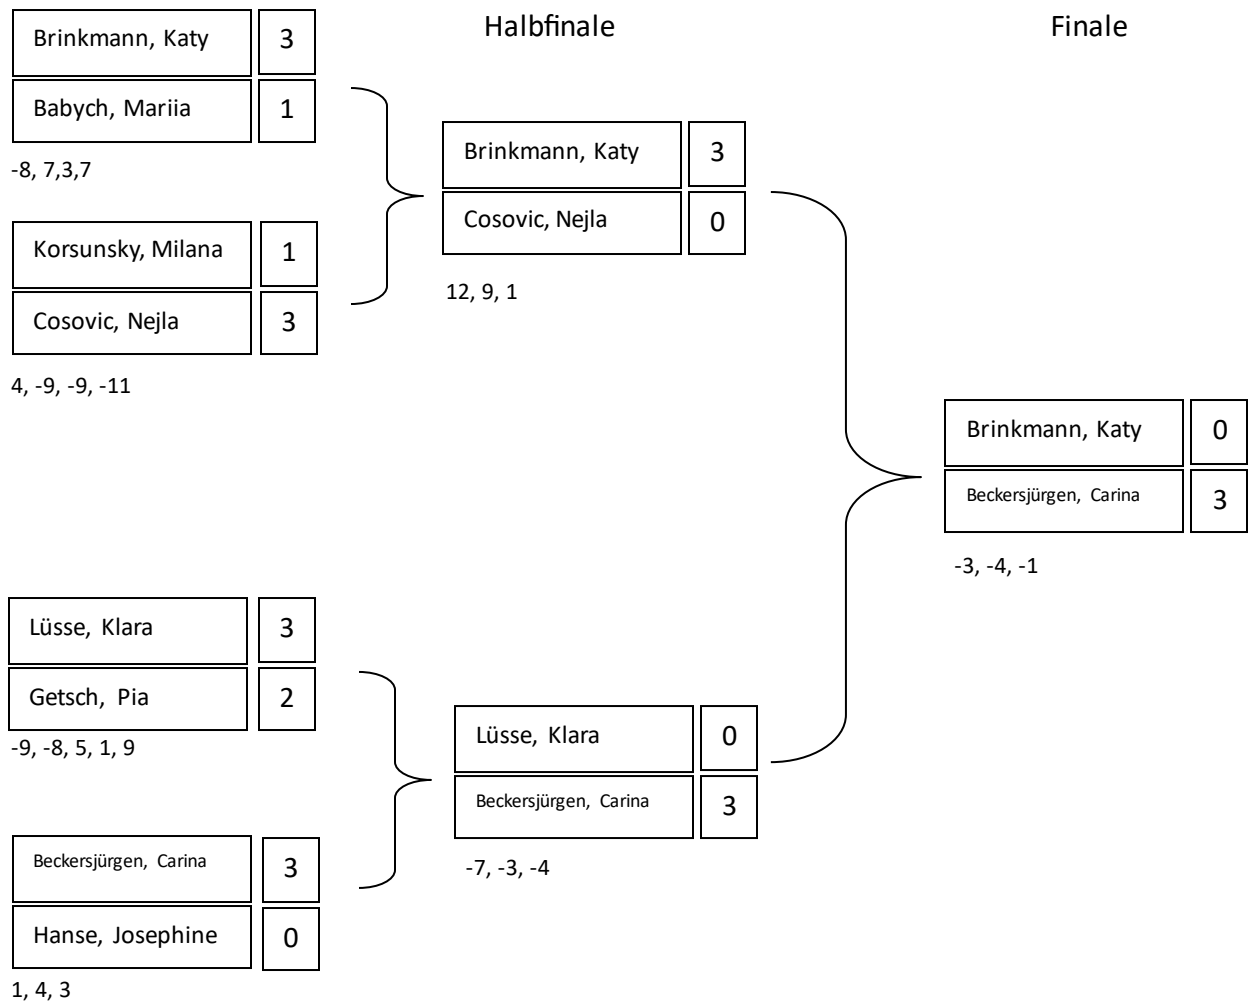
Halbfinale

Finale

| Brinkmann, Katy | 3 |
|---|---|
| Babych, Mariia | 1 |

-8, 7,3,7

| Korsunsky, Milana | 1 |
|---|---|
| Cosovic, Nejla | 3 |

4, -9, -9, -11

| Brinkmann, Katy | 3 |
|---|---|
| Cosovic, Nejla | 0 |

12, 9, 1

| Brinkmann, Katy | 0 |
|---|---|
| Beckersjürgen, Carina | 3 |

-3, -4, -1

| Lüsse, Klara | 3 |
|---|---|
| Getsch, Pia | 2 |

-9, -8, 5, 1, 9

| Beckersjürgen, Carina | 3 |
|---|---|
| Hanse, Josephine | 0 |

1, 4, 3

| Lüsse, Klara | 0 |
|---|---|
| Beckersjürgen, Carina | 3 |

-7, -3, -4